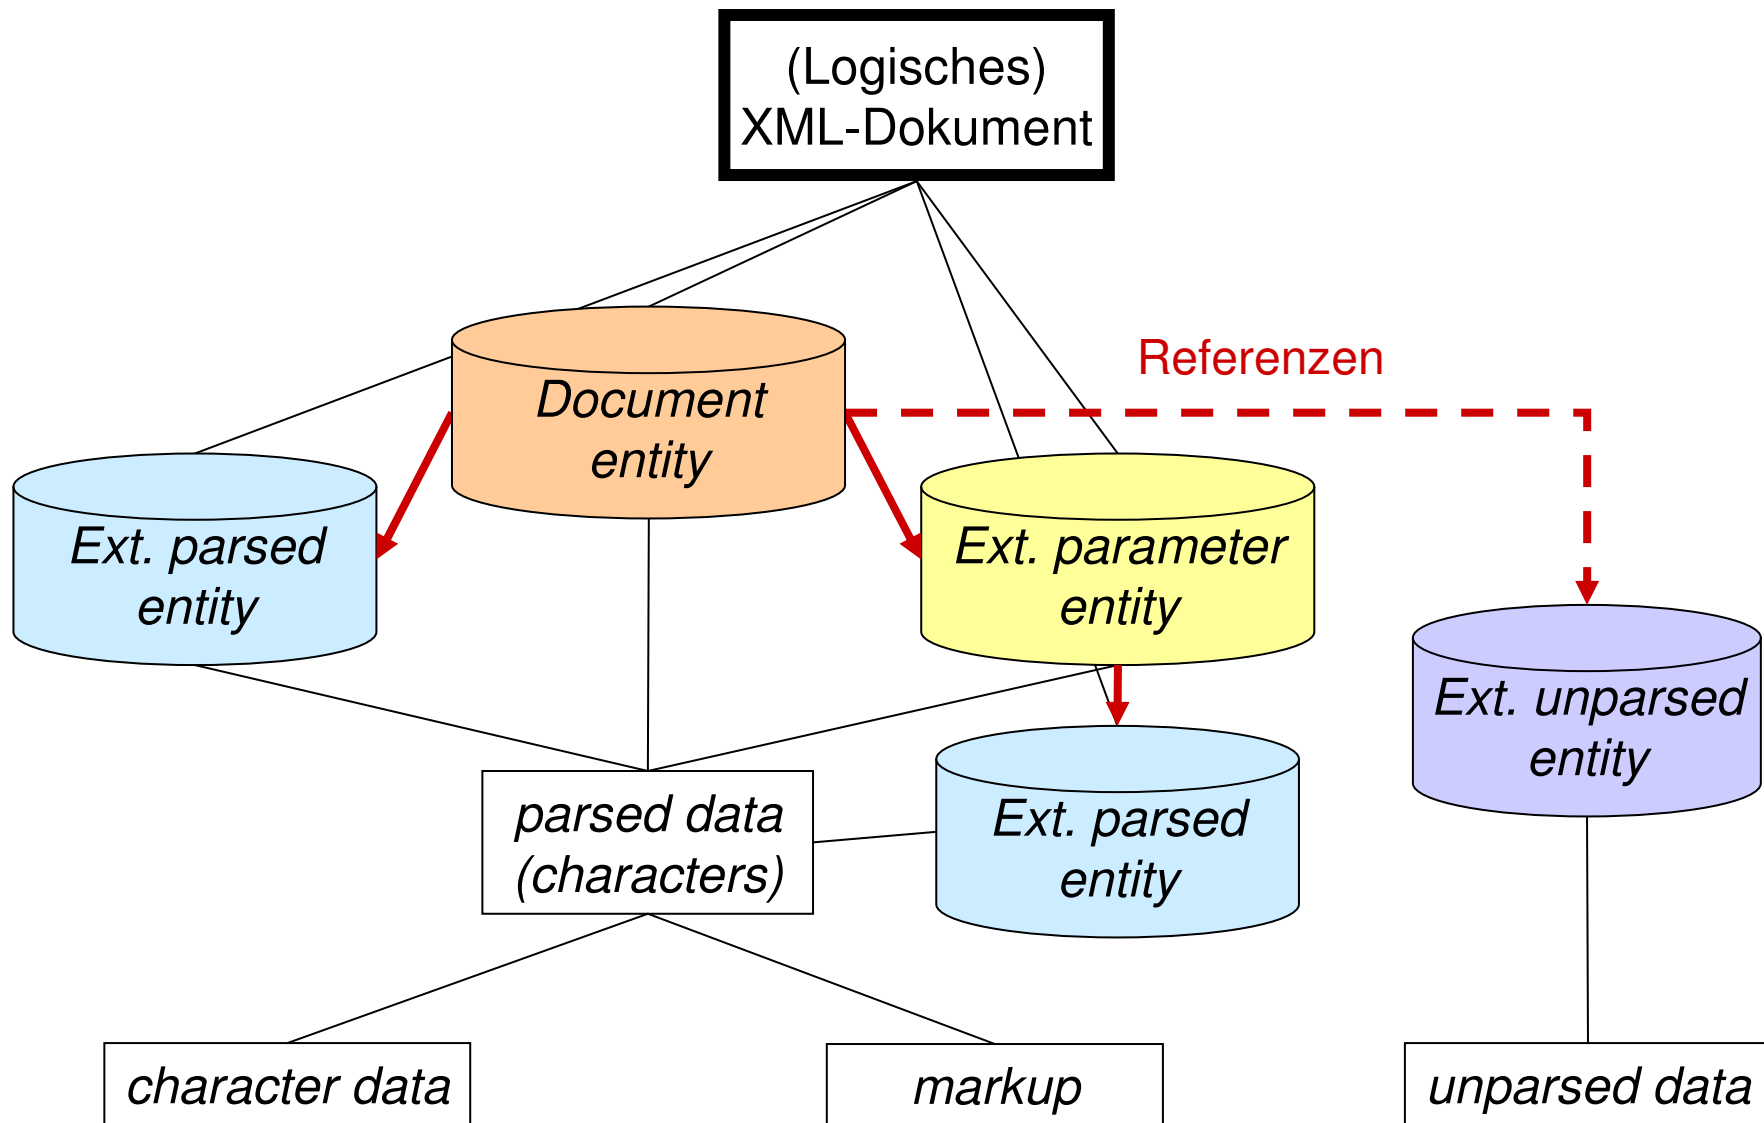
(Logisches) XML-Dokument

Referenzen

Document entity

Ext. parsed entity

Ext. parameter entity

Ext. unparsed entity

parsed data (characters)

Ext. parsed entity

character data

markup

unparsed data